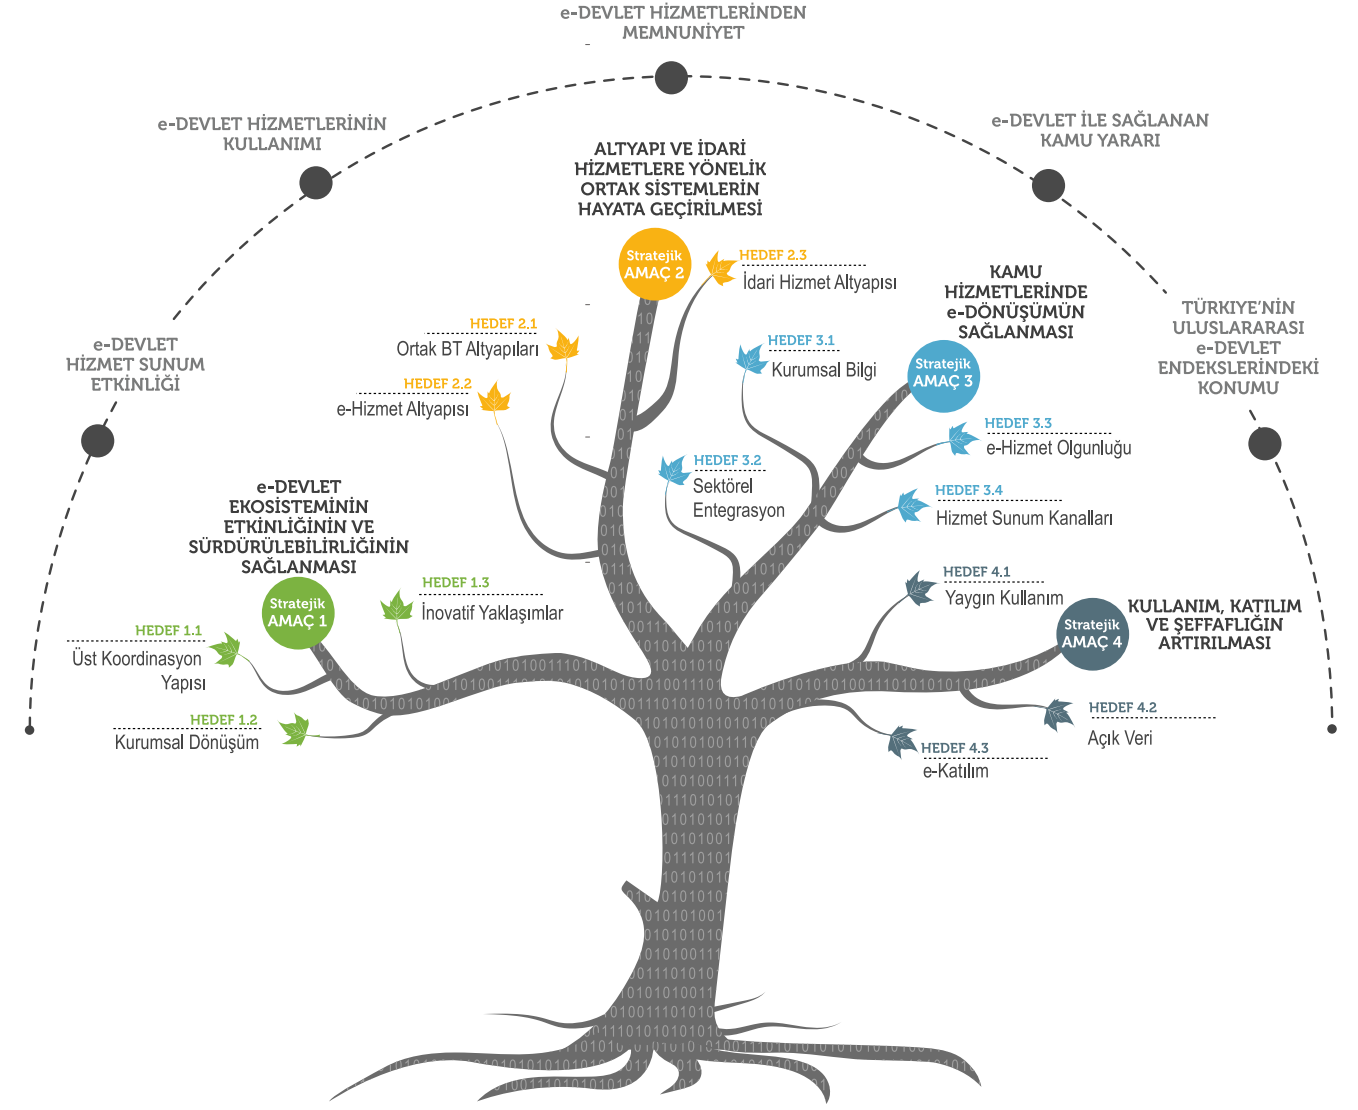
e-DEVLET HİZMETLERİNDEN MEMNUNİYET

e-DEVLET HİZMETLERİNİN KULLANIMI

e-DEVLET İLE SAĞLANAN KAMU YARARI

e-DEVLET HİZMET SUNUM ETKİNLİĞİ

TÜRKİYE'NİN ULUSLARARASI e-DEVLET ENDEKSLERİNDEKİ KONUMU

ALTYAPI VE İDARİ HİZMETLERE YÖNELİK ORTAK SİSTEMLERİN HAYATA GEÇİRİLMESİ

Stratejik AMAÇ 2

HEDEF 2.3
İdari Hizmet Altyapısı

HEDEF 2.1
Ortak BT Altyapıları

HEDEF 2.2
e-Hizmet Altyapısı

KAMU HİZMETLERİNDE e-DÖNÜŞÜMÜN SAĞLANMASI

Stratejik AMAÇ 3

HEDEF 3.1
Kurumsal Bilgi

HEDEF 3.3
e-Hizmet Olgunluğu

HEDEF 3.2
Sektörel Entegrasyon

HEDEF 3.4
Hizmet Sunum Kanalları

e-DEVLET EKOSİSTEMİNİN ETKİNLİĞİNİN VE SÜRDÜRÜLEBİLİRLİĞİNİN SAĞLANMASI

Stratejik AMAÇ 1

HEDEF 1.3
İnovatif Yaklaşımlar

HEDEF 1.1
Üst Koordinasyon Yapısı

HEDEF 1.2
Kurumsal Dönüşüm

HEDEF 4.1
Yaygın Kullanım

Stratejik AMAÇ 4

KULLANIM, KATILIM VE ŞEFFAFLIĞIN ARTIRILMASI

HEDEF 4.2
Açık Veri

HEDEF 4.3
e-Katılım